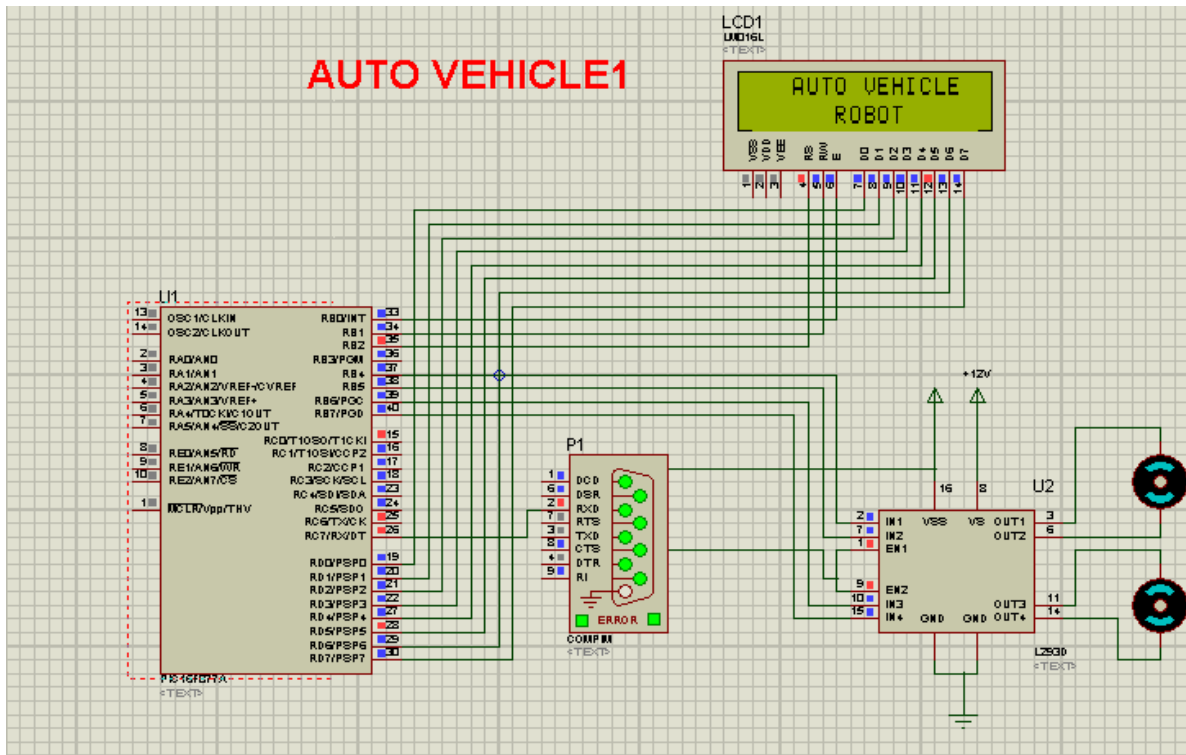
AUTO VEHICLE1

LCD1
LM016L
<TEXT>

AUTO VEHICLE
ROBOT

VSS VDD VEE RS RW E D0 D1 D2 D3 D4 D5 D6 D7
1 2 3 4 5 6 7 8 9 10 11 12 13 14

U1
13 OSC1/CLKIN
14 OSC2/CLKOUT
2 RA0/AN0
3 RA1/AN1
4 RA2/AN2/VREF-/CVREF
5 RA3/AN3/VREF+
6 RA4/T0CKI/C1OUT
7 RA5/AN4/$\overline{SS}$/C2OUT
8 RE0/AN5/$\overline{RD}$
9 RE1/AN6/$\overline{WR}$
10 RE2/AN7/$\overline{CS}$
1 $\overline{MCLR}$/Vpp/THV

RB0/INT 33
RB1 34
RB2 35
RB3/PGM 36
RB4 37
RB5 38
RB6/PGC 39
RB7/PGD 40
RC0/T1OSO/T1CKI 15
RC1/T1OSI/CCP2 16
RC2/CCP1 17
RC3/SCK/SCL 18
RC4/SDI/SDA 23
RC5/SDO 24
RC6/TX/CK 25
RC7/RX/DT 26
RD0/PSP0 19
RD1/PSP1 20
RD2/PSP2 21
RD3/PSP3 22
RD4/PSP4 27
RD5/PSP5 28
RD6/PSP6 29
RD7/PSP7 30

PIC16F877A
<TEXT>

P1
1 DCD
6 DSR
2 RXD
7 RTS
3 TXD
8 CTS
4 DTR
9 RI
ERROR
COMPIM
<TEXT>

+12V

U2
16 8
2 IN1
7 IN2
1 EN1
9 EN2
10 IN3
15 IN4
VSS VS
GND GND
OUT1 3
OUT2 6
OUT3 11
OUT4 14
L293D
<TEXT>